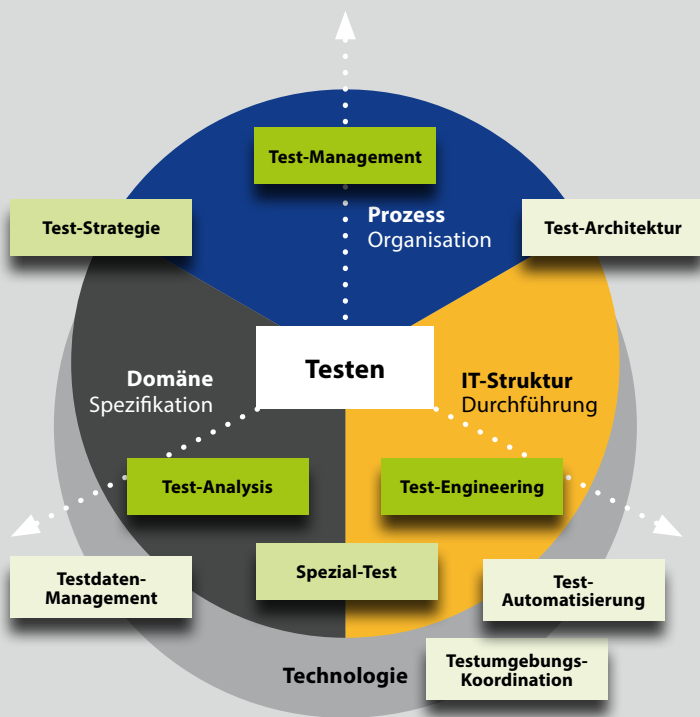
Test-Management

Test-Strategie

Prozess
Organisation

Test-Architektur

Domäne
Spezifikation

Testen

IT-Struktur
Durchführung

Test-Analysis

Test-Engineering

Testdaten-Management

Spezial-Test

Test-Automatisierung

Technologie

Testumgebungs-Koordination